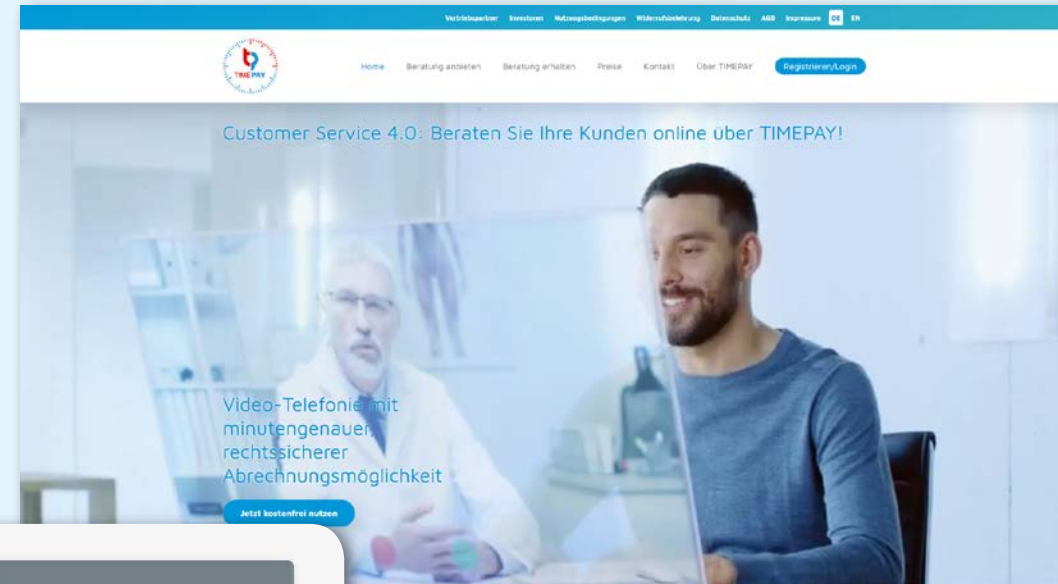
Vertriebspartner Investoren Nutzungsbedingungen Widerrufsbelehrung Datenschutz AGB Impressum DE EN

TIMEPAY

Home Beratung anbieten Beratung erhalten Preise Kontakt Über TIMEPAY Registrieren/Login

Customer Service 4.0: Beraten Sie Ihre Kunden online über TIMEPAY!

Video-Telefonie mit minutengenauer, rechtssicherer Abrechnungsmöglichkeit

Jetzt kostenfrei nutzen